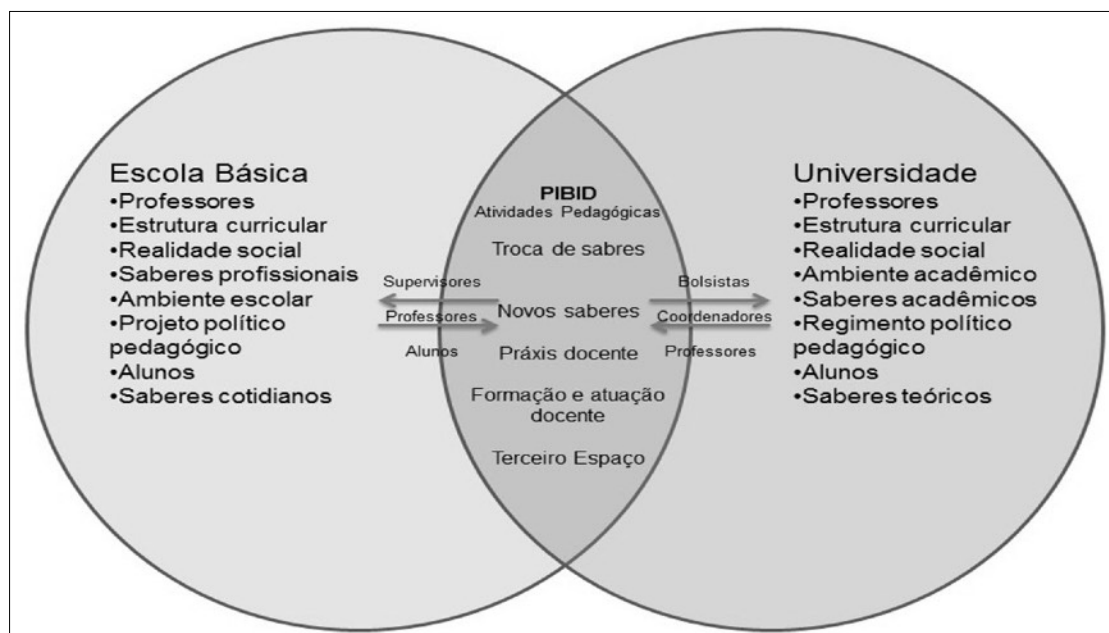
Escola Básica
•Professores
•Estrutura curricular
•Realidade social
•Saberes profissionais
•Ambiente escolar
•Projeto político pedagógico
•Alunos
•Saberes cotidianos

PIBID
Atividades Pedagógicas
Troca de sabres
Supervisores
Professores
Alunos
Novos saberes
Práxis docente
Formação e atuação docente
Terceiro Espaço
Bolsistas
Coordenadores
Professores

Universidade
•Professores
•Estrutura curricular
•Realidade social
•Ambiente acadêmico
•Saberes acadêmicos
•Regimento político pedagógico
•Alunos
•Saberes teóricos